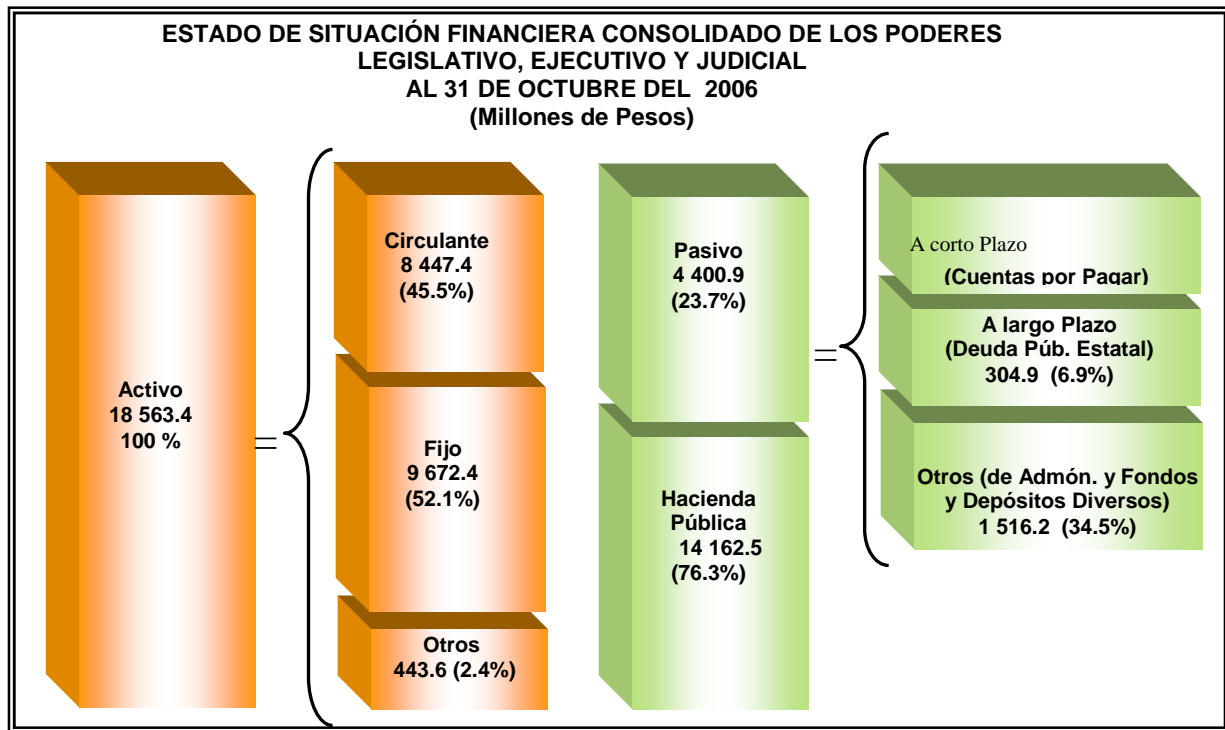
ESTADO DE SITUACIÓN FINANCIERA CONSOLIDADO DE LOS PODERES LEGISLATIVO, EJECUTIVO Y JUDICIAL
AL 31 DE OCTUBRE DEL 2006
(Millones de Pesos)

Activo
18 563.4
100 %

=

Circulante
8 447.4
(45.5%)

Fijo
9 672.4
(52.1%)

Otros
443.6 (2.4%)

Pasivo
4 400.9
(23.7%)

Hacienda Pública
14 162.5
(76.3%)

=

A corto Plazo
(Cuentas por Pagar)

A largo Plazo
(Deuda Púb. Estatal)
304.9 (6.9%)

Otros (de Admón. y Fondos y Depósitos Diversos)
1 516.2 (34.5%)